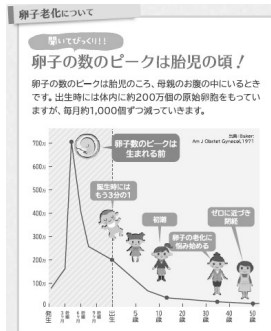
卵子老化について

聞いてびっくり!!!

卵子の数のピークは胎児の頃！

卵子の数のピークは胎児のころ、母親のお腹の中にいるときです。出生時には体内に約200万個の原始卵胞をもっていますが、毎月約1,000個ずつ減っていきます。

出典：Baker,
Am J Obstet Gynecol,1971

卵子数のピークは生まれる前

誕生時にはもう3分の1

初潮

卵子の老化に悩み始める

ゼロに近づき閉経

700万
600万
500万
400万
300万
200万
100万
0

受精
3ヶ月
5ヶ月
7ヶ月
9ヶ月
出生
5歳
10歳
20歳
30歳
40歳
50歳